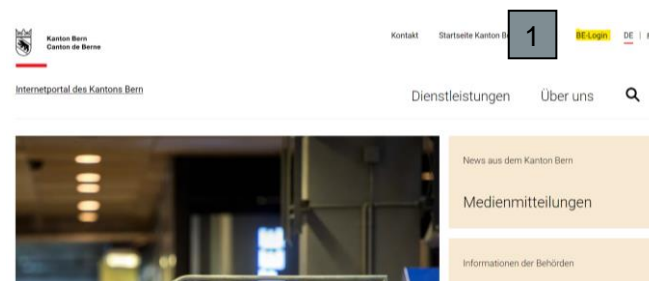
Kanton Bern
Canton de Berne

Kontakt Startseite Kanton B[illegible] 1 BE-Login DE | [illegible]

Internetportal des Kantons Bern

Dienstleistungen Über uns

News aus dem Kanton Bern

Medienmitteilungen

Informationen der Behörden